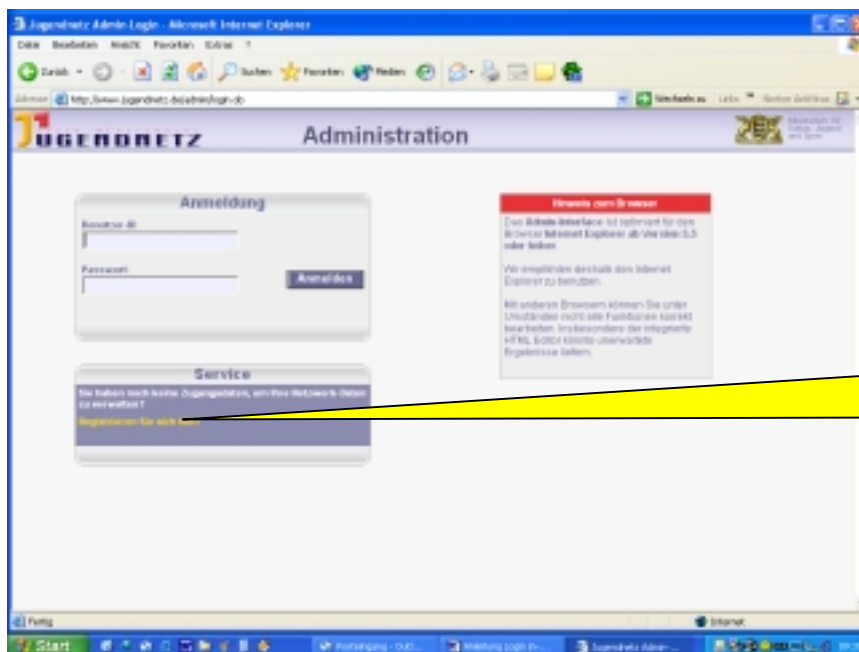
Jugendnetz Admin-Login - Microsoft Internet Explorer

Datei Bearbeiten Ansicht Favoriten Extras ?

Zurück Suchen Favoriten Medien

Adresse http://www.jugendnetz.de/admin/login.do

Wechseln zu Links

JUGENDNETZ

Administration

Anmeldung

Benutzer-ID

Passwort

Anmelden

Service

Sie haben noch keine Zugangsdaten, um Ihre Netzwerk-Daten zu verwalten?

Registrieren Sie sich hier!

Hinweis zum Browser

Das Admin-Interface ist optimiert für den Browser Internet Explorer ab Version 5.5 oder höher.

Wir empfehlen deshalb den Internet Explorer zu benutzen.

Mit anderen Browsern können Sie unter Umständen nicht alle Funktionen korrekt bearbeiten. Insbesondere der integrierte HTML Editor könnte unerwartete Ergebnisse liefern.

Fertig

Internet

Start

Posteingang - Outl...

Anleitung Login Ju...

Jugendnetz Admin-...